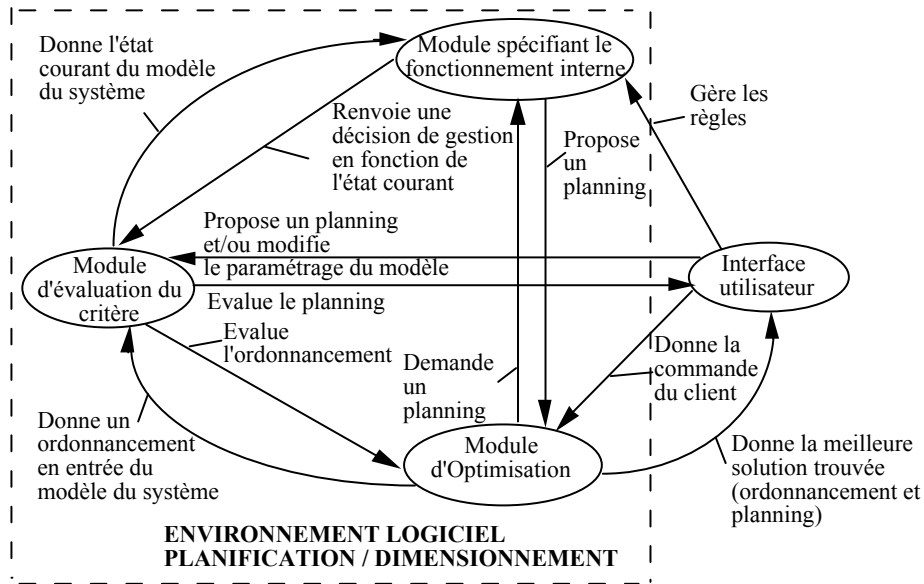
Donne l'état courant du modèle du système

Module spécifiant le fonctionnement interne

Gère les règles

Renvoie une décision de gestion en fonction de l'état courant

Propose un planning

Propose un planning et/ou modifie le paramétrage du modèle

Module d'évaluation du critère

Interface utilisateur

Evalue le planning

Evalue l'ordonnancement

Demande un planning

Donne la commande du client

Donne un ordonnancement en entrée du modèle du système

Module d'Optimisation

Donne la meilleure solution trouvée (ordonnancement et planning)

ENVIRONNEMENT LOGICIEL
PLANIFICATION / DIMENSIONNEMENT